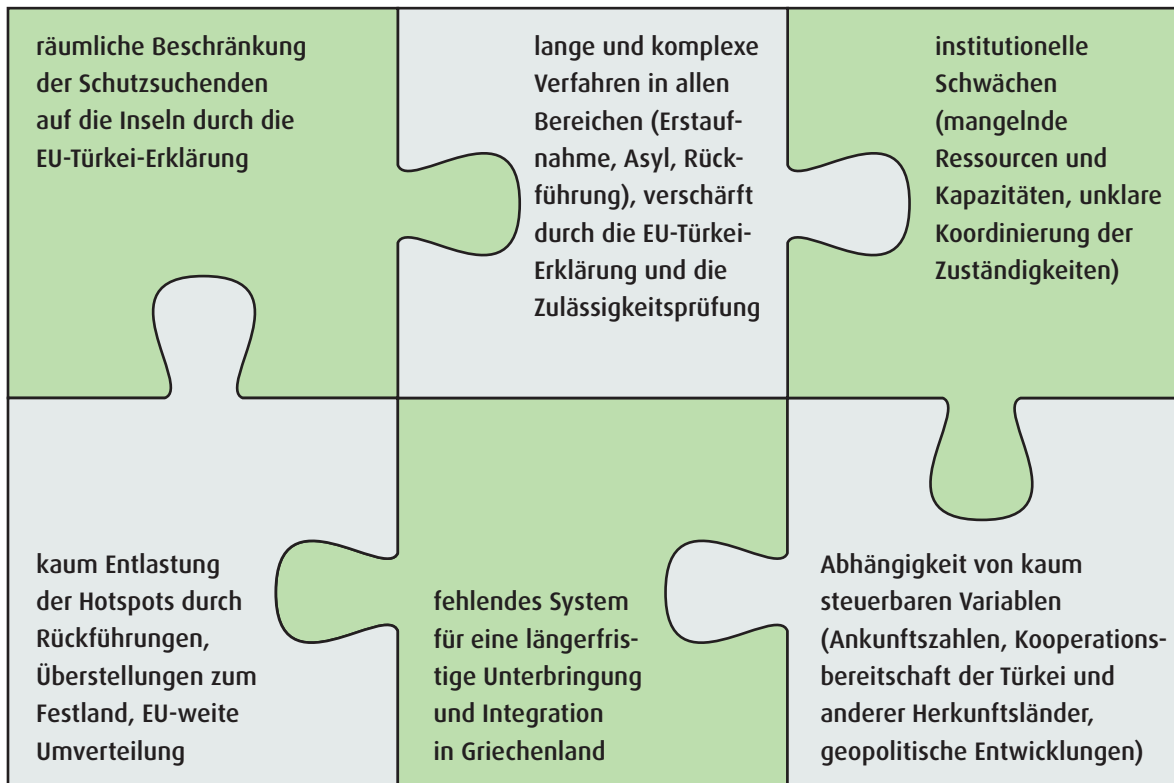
räumliche Beschränkung der Schutzsuchenden auf die Inseln durch die EU-Türkei-Erklärung

lange und komplexe Verfahren in allen Bereichen (Erstaufnahme, Asyl, Rückführung), verschärft durch die EU-Türkei-Erklärung und die Zulässigkeitsprüfung

institutionelle Schwächen (mangelnde Ressourcen und Kapazitäten, unklare Koordinierung der Zuständigkeiten)

kaum Entlastung der Hotspots durch Rückführungen, Überstellungen zum Festland, EU-weite Umverteilung

fehlendes System für eine längerfristige Unterbringung und Integration in Griechenland

Abhängigkeit von kaum steuerbaren Variablen (Ankunftszahlen, Kooperationsbereitschaft der Türkei und anderer Herkunftsländer, geopolitische Entwicklungen)